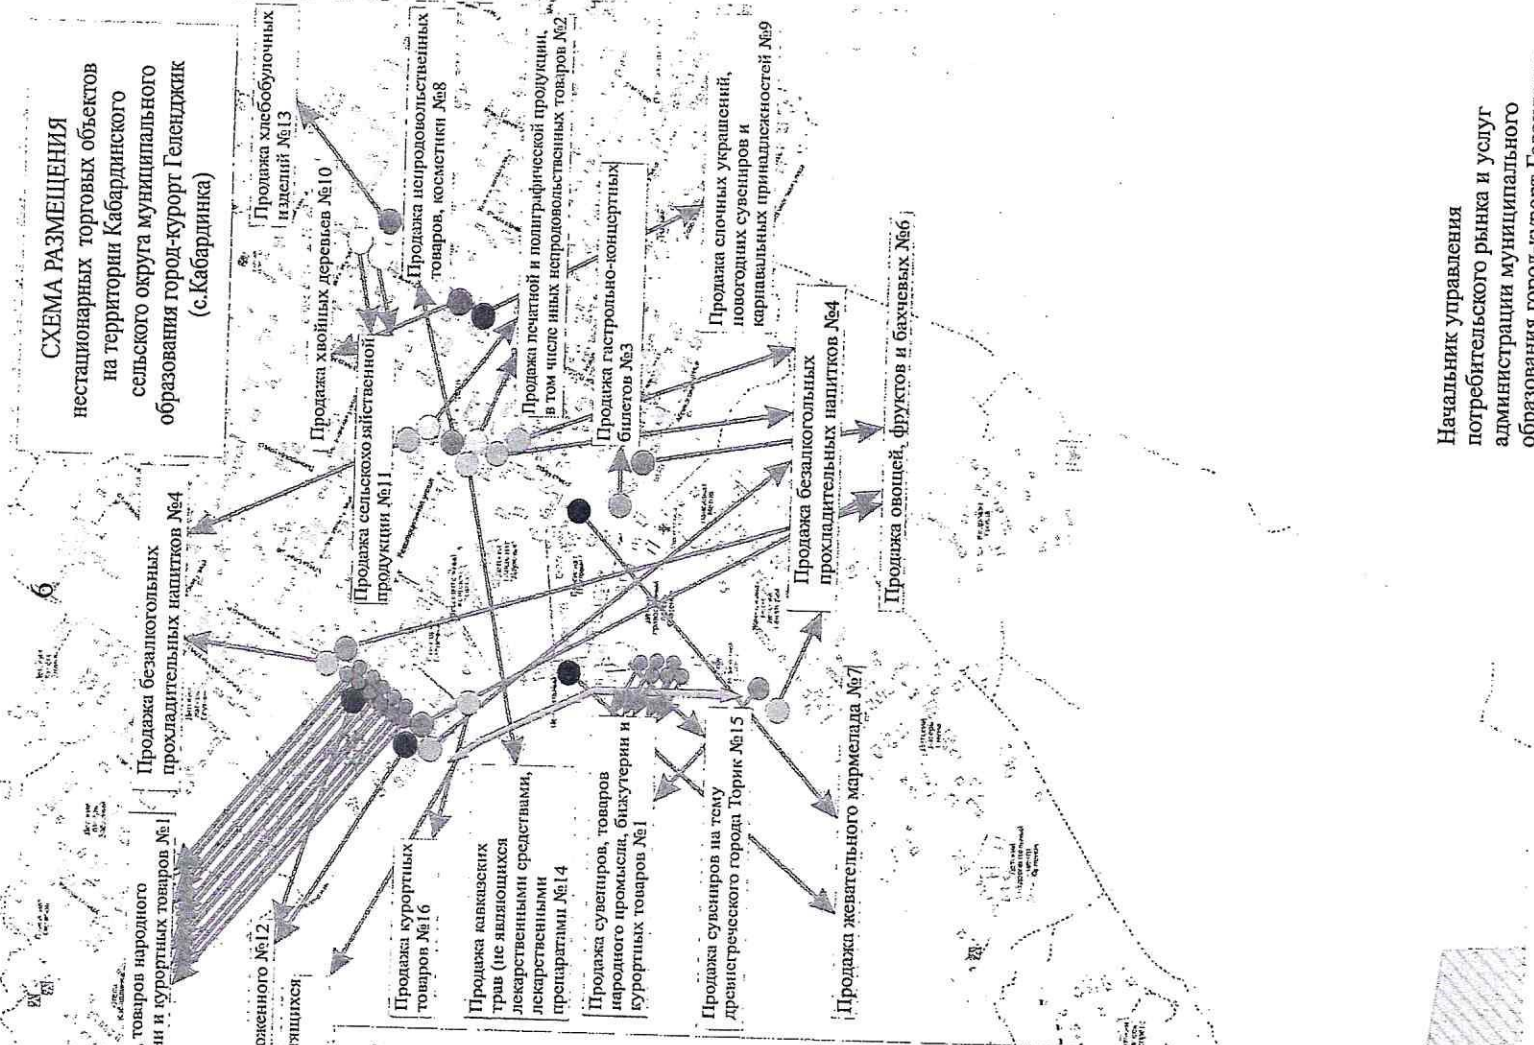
6

СХЕМА РАЗМЕЩЕНИЯ
нестационарных торговых объектов на территории Кабардинского сельского округа муниципального образования город-курорт Геленджик (с.Кабардинка)

Продажа хлебобулочных изделий №13

Продажа непродовольственных товаров, косметики №8

Продажа печатной и полиграфической продукции, в том числе иных непродовольственных товаров №2

Продажа хвойных деревьев №10

Продажа гастрольно-концертных билетов №3

Продажа елочных украшений, новогодних сувениров и карнавальных принадлежностей №9

Продажа сельскохозяйственной продукции №11

Продажа безалкогольных прохладительных напитков №4

Продажа овощей, фруктов и бахчевых №6

Продажа безалкогольных прохладительных напитков №4

товаров народного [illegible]и и курортных товаров №1

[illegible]женного №12
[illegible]ящихся

Продажа курортных товаров №16

Продажа кавказских трав (не являющихся лекарственными средствами, лекарственными препаратами №14

Продажа сувениров, товаров народного промысла, бижутерии и курортных товаров №1

Продажа сувениров на тему древнегреческого города Торик №15

Продажа жевательного мармелада №7

Начальник управления потребительского рынка и услуг администрации муниципального образования город-курорт Гелен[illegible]